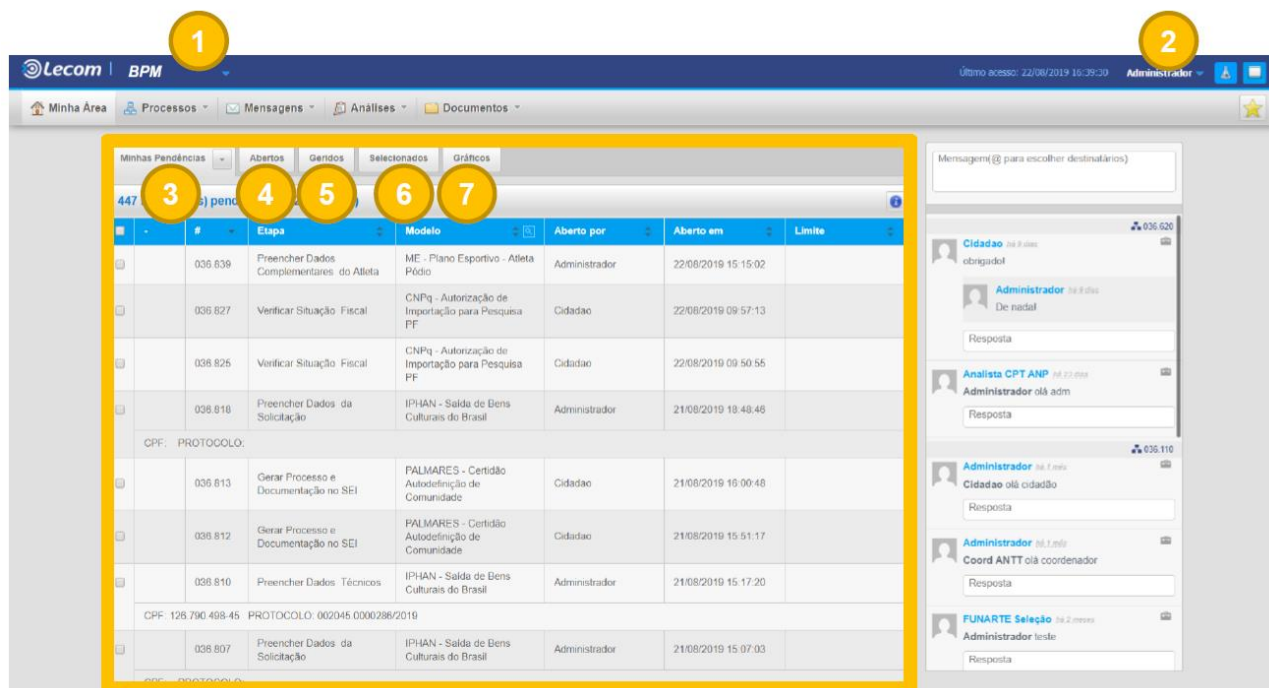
1

2

Lecom | BPM

Último acesso: 22/08/2019 16:39:30 Administrador

Minha Área Processos Mensagens Análises Documentos

Minhas Pendências Abertos Geridos Selecionados Gráficos

3 4 5 6 7

447 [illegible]s) pend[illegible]

| - | # | Etapa | Modelo | Aberto por | Aberto em | Limite |
|---|---|---|---|---|---|---|
| | 036.839 | Preencher Dados Complementares do Atleta | ME - Plano Esportivo - Atleta Pódio | Administrador | 22/08/2019 15:15:02 | |
| | 036.827 | Verificar Situação Fiscal | CNPq - Autorização de Importação para Pesquisa PF | Cidadao | 22/08/2019 09:57:13 | |
| | 036.825 | Verificar Situação Fiscal | CNPq - Autorização de Importação para Pesquisa PF | Cidadao | 22/08/2019 09:50:55 | |
| | 036.818 | Preencher Dados da Solicitação | IPHAN - Saída de Bens Culturais do Brasil | Administrador | 21/08/2019 18:48:46 | |
| CPF: PROTOCOLO: | | | | | | |
| | 036.813 | Gerar Processo e Documentação no SEI | PALMARES - Certidão Autodefinição de Comunidade | Cidadao | 21/08/2019 16:00:48 | |
| | 036.812 | Gerar Processo e Documentação no SEI | PALMARES - Certidão Autodefinição de Comunidade | Cidadao | 21/08/2019 15:51:17 | |
| | 036.810 | Preencher Dados Técnicos | IPHAN - Saída de Bens Culturais do Brasil | Administrador | 21/08/2019 15:17:20 | |
| CPF: 126.790.498-45 PROTOCOLO: 002045.0000288/2019 | | | | | | |
| | 036.807 | Preencher Dados da Solicitação | IPHAN - Saída de Bens Culturais do Brasil | Administrador | 21/08/2019 15:07:03 | |

Mensagem(@ para escolher destinatários)

036.620
Cidadao há 8 dias
obrigado!
Administrador há 8 dias
De nada!
Resposta

Analista CPT ANP há 22 dias
Administrador olá adm
Resposta

036.110
Administrador há 1 mês
Cidadao olá cidadão
Resposta

Administrador há 1 mês
Coord ANTT olá coordenador
Resposta

FUNARTE Seleção há 2 meses
Administrador teste
Resposta